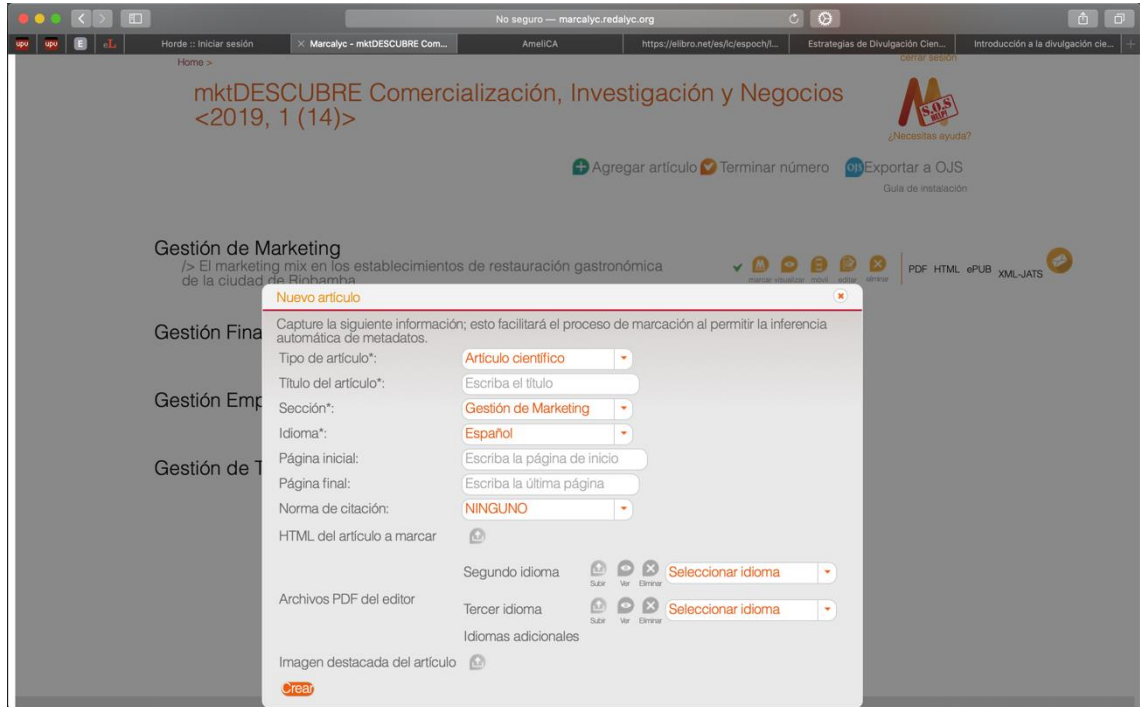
No seguro — marcalyc.redalyc.org

upv upv E eL Horde :: Iniciar sesión × Marcalyc - mktDESCUBRE Com... AmeliCA https://elibro.net/es/lc/espoch/l... Estrategias de Divulgación Cien... Introducción a la divulgación cie...

Home >

cerrar sesión

mktDESCUBRE Comercialización, Investigación y Negocios <2019, 1 (14)>

S.O.S HELP!

¿Necesitas ayuda?

Agregar artículo Terminar número Exportar a OJS

Guía de instalación

Gestión de Marketing

/> El marketing mix en los establecimientos de restauración gastronómica de la ciudad de Riobamba

marcar visualizar móvil editar eliminar

PDF HTML ePUB XML-JATS

Gestión Fina

Gestión Emp

Gestión de T

Nuevo artículo

Capture la siguiente información; esto facilitará el proceso de marcación al permitir la inferencia automática de metadatos.

Tipo de artículo*: Artículo científico

Título del artículo*: Escriba el título

Sección*: Gestión de Marketing

Idioma*: Español

Página inicial: Escriba la página de inicio

Página final: Escriba la última página

Norma de citación: NINGUNO

HTML del artículo a marcar

Archivos PDF del editor

Segundo idioma Subir Ver Eliminar Seleccionar idioma

Tercer idioma Subir Ver Eliminar Seleccionar idioma

Idiomas adicionales

Imagen destacada del artículo

Crear